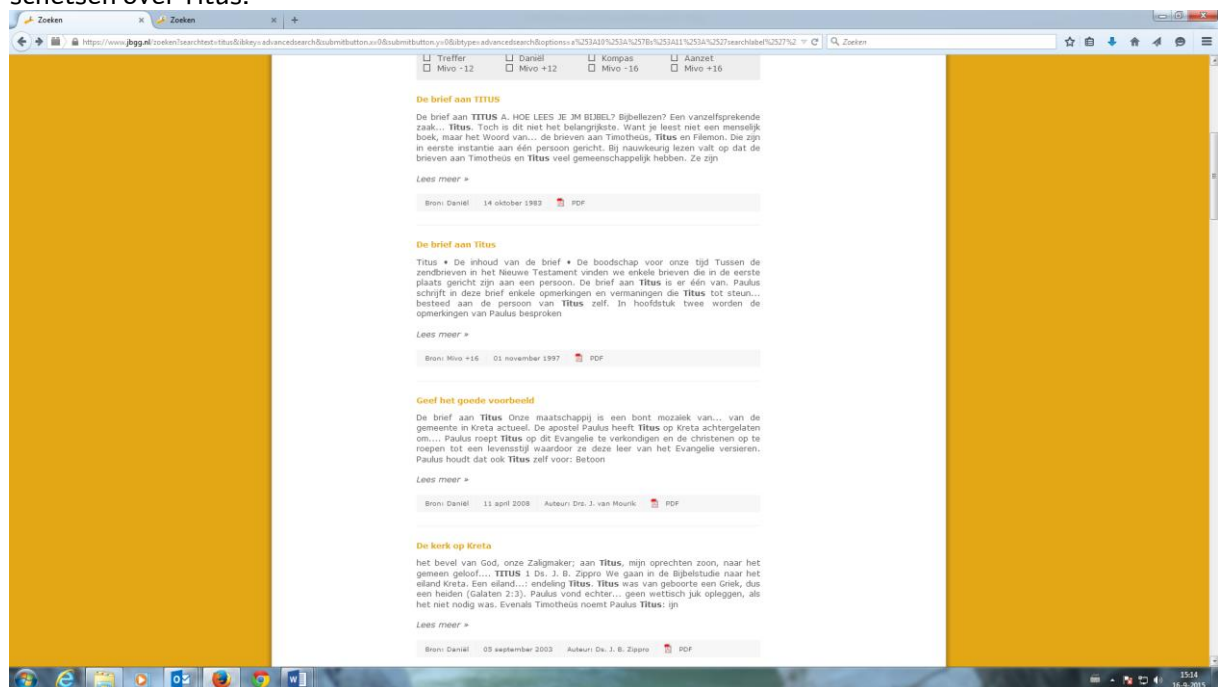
schetsen over Titus.

Zoeken | Zoeken | +

https://www.jbgg.nl/zoeken?searchtext=titus&ibkey=advancedsearch&submitbutton.x=0&submitbutton.y=0&ibtype=advancedsearch&options=a%253A10%253A%257Bs%253A11%253A%2527searchlabel%2527%2 | Zoeken

☐ Treffer ☐ Daniël ☐ Kompas ☐ Aanzet
☐ Mivo -12 ☐ Mivo +12 ☐ Mivo -16 ☐ Mivo +16

De brief aan TITUS

De brief aan **TITUS** A. HOE LEES JE JM BIJBEL? Bijbellezen? Een vanzelfsprekende zaak... **Titus**. Toch is dit niet het belangrijkste. Want je leest niet een menselijk boek, maar het Woord van... de brieven aan Timotheüs, **Titus** en Filemon. Die zijn in eerste instantie aan één persoon gericht. Bij nauwkeurig lezen valt op dat de brieven aan Timotheüs en **Titus** veel gemeenschappelijk hebben. Ze zijn

Lees meer »

Bron: Daniël | 14 oktober 1983 | PDF

De brief aan Titus

Titus • De inhoud van de brief • De boodschap voor onze tijd Tussen de zendbrieven in het Nieuwe Testament vinden we enkele brieven die in de eerste plaats gericht zijn aan een persoon. De brief aan **Titus** is er één van. Paulus schrijft in deze brief enkele opmerkingen en vermaningen die **Titus** tot steun... besteed aan de persoon van **Titus** zelf. In hoofdstuk twee worden de opmerkingen van Paulus besproken

Lees meer »

Bron: Mivo +16 | 01 november 1997 | PDF

Geef het goede voorbeeld

De brief aan **Titus** Onze maatschappij is een bont mozaïek van... van de gemeente in Kreta actueel. De apostel Paulus heeft **Titus** op Kreta achtergelaten om.... Paulus roept **Titus** op dit Evangelie te verkondigen en de christenen op te roepen tot een levensstijl waardoor ze deze leer van het Evangelie versieren. Paulus houdt dat ook **Titus** zelf voor: Betoon

Lees meer »

Bron: Daniël | 11 april 2008 | Auteur: Drs. J. van Mourik | PDF

De kerk op Kreta

het bevel van God, onze Zaligmaker; aan **Titus**, mijn oprechten zoon, naar het gemeen geloof.... **TITUS** 1 Ds. J. B. Zippro We gaan in de Bijbelstudie naar het eiland Kreta. Een eiland...: endeling **Titus**. **Titus** was van geboorte een Griek, dus een heiden (Galaten 2:3). Paulus vond echter... geen wettisch juk opleggen, als het niet nodig was. Evenals Timotheüs noemt Paulus **Titus**: ijn

Lees meer »

Bron: Daniël | 05 september 2003 | Auteur: Ds. J. B. Zippro | PDF

15:14
16-9-2015